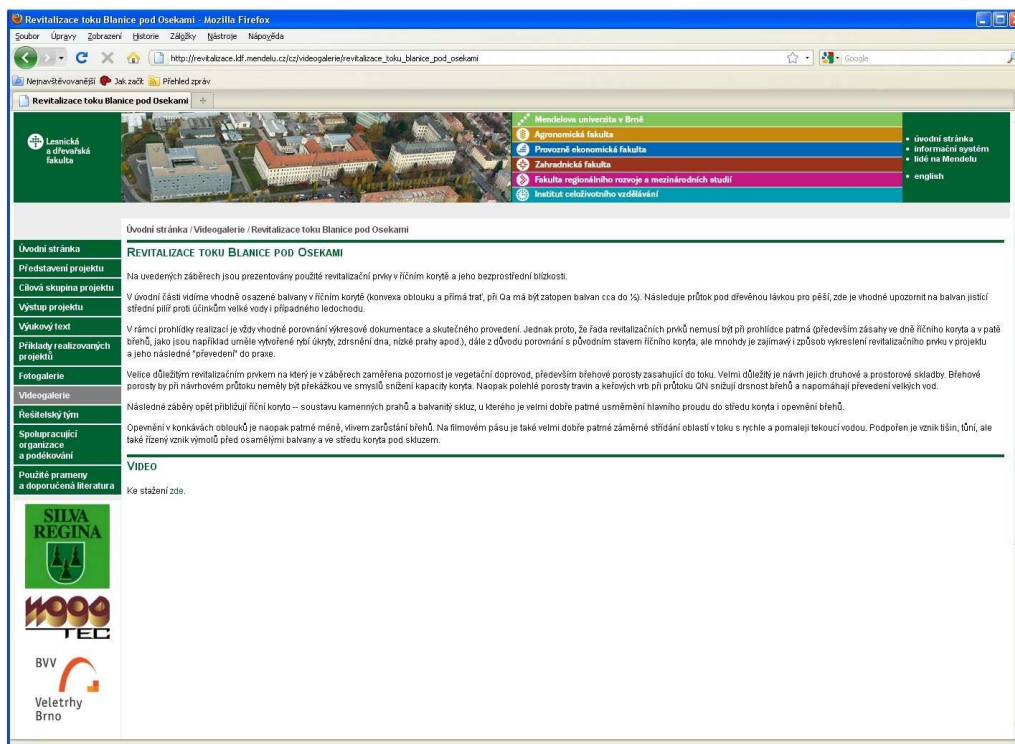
Revitalizace toku Blanice pod Osekami - Mozilla Firefox

Soubor Úpravy Zobrazení Historie Záložky Nástroje Nápověda

http://revitalizace.ldf.mendelu.cz/cz/videogalerie/revitalizace_toku_blanice_pod_osekami

Google

Nejnavštěvovanější Jak začít Přehled zpráv

Revitalizace toku Blanice pod Osekami

Lesnická a dřevařská fakulta

Mendelova univerzita v Brně
Agronomická fakulta
Provozně ekonomická fakulta
Zahradnická fakulta
Fakulta regionálního rozvoje a mezinárodních studií
Institut celoživotního vzdělávání

• úvodní stránka
• informační systém
• lidé na Mendelu
• english

Úvodní stránka / Videogalerie / Revitalizace toku Blanice pod Osekami

Úvodní stránka
Představení projektu
Cílová skupina projektu
Výstup projektu
Výukový text
Příklady realizovaných projektů
Fotogalerie
Videogalerie
Řešitelský tým
Spolupracující organizace a poděkování
Použité prameny a doporučená literatura

SILVA REGINA

TEC

BVV
Veletrhy Brno

REVITALIZACE TOKU BLANICE POD OSEKAMI

Na uvedených záběrech jsou prezentovány použité revitalizační prvky v říčním korytě a jeho bezprostřední blízkosti.

V úvodní části vidíme vhodně osazené balvany v říčním korytě (konvexa oblouku a přímá trať, při Qa má být zatopen balvan cca do ⅓). Následuje průtok pod dřevěnou lávkou pro pěší, zde je vhodné upozornit na balvan jistící střední pilíř proti účinkům velké vody i případného ledochodu.

V rámci prohlídky realizací je vždy vhodné porovnání výkresové dokumentace a skutečného provedení. Jednak proto, že řada revitalizačních prvků nemusí být při prohlídce patrná (především zásahy ve dně říčního koryta a v patě břehů, jako jsou například uměle vytvořené rybí úkryty, zdrsnění dna, nízké prahy apod.), dále z důvodu porovnání s původním stavem říčního koryta, ale mnohdy je zajímavý i způsob vykreslení revitalizačního prvku v projektu a jeho následné "převedení" do praxe.

Velice důležitým revitalizačním prvkem na který je v záběrech zaměřena pozornost je vegetační doprovod, především břehové porosty zasahující do toku. Velmi důležitý je návrh jejich druhové a prostorové skladby. Břehové porosty by při návrhovém průtoku neměly být překážkou ve smyslu snížení kapacity koryta. Naopak polehlé porosty travin a keřových vrb při průtoku QN snižují drsnost břehů a napomáhají převedení velkých vod.

Následné záběry opět přibližují říční koryto -- soustavu kamenných prahů a balvanitý skluz, u kterého je velmi dobře patrné usměrnění hlavního proudu do středu koryta i opevnění břehů.

Opevnění v konkávách oblouků je naopak patrné méně, vlivem zarůstání břehů. Na filmovém pásu je také velmi dobře patrné záměrné střídání oblastí v toku s rychle a pomaleji tekoucí vodou. Podpořen je vznik tišin, tůní, ale také řízený vznik výmolů před osamělými balvany a ve středu koryta pod skluzem.

VIDEO

Ke stažení zde.